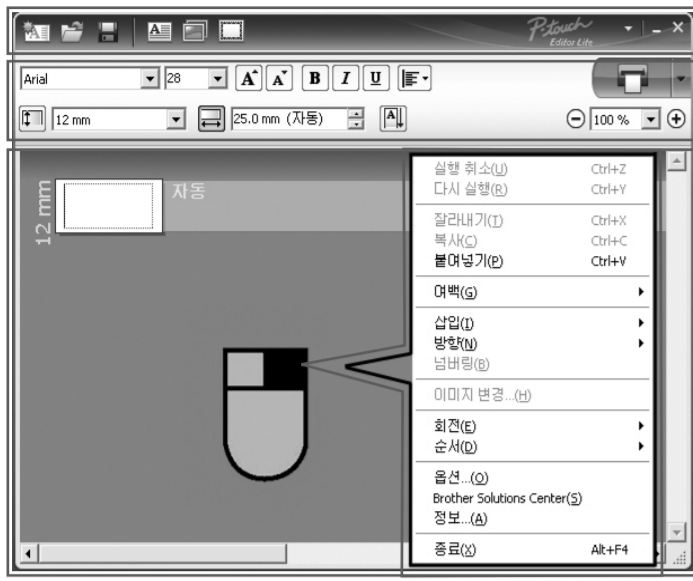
P-touch Editor Lite

Arial 28 A A B I U

12 mm 25.0 mm (자동) 100 %

12 mm 자동

실행 취소(U) Ctrl+Z
다시 실행(R) Ctrl+Y
잘라내기(T) Ctrl+X
복사(C) Ctrl+C
붙여넣기(P) Ctrl+V
여백(G)
삽입(I)
방향(N)
넘버링(B)
이미지 변경...(H)
회전(E)
순서(D)
옵션...(O)
Brother Solutions Center(S)
정보...(A)
종료(X) Alt+F4